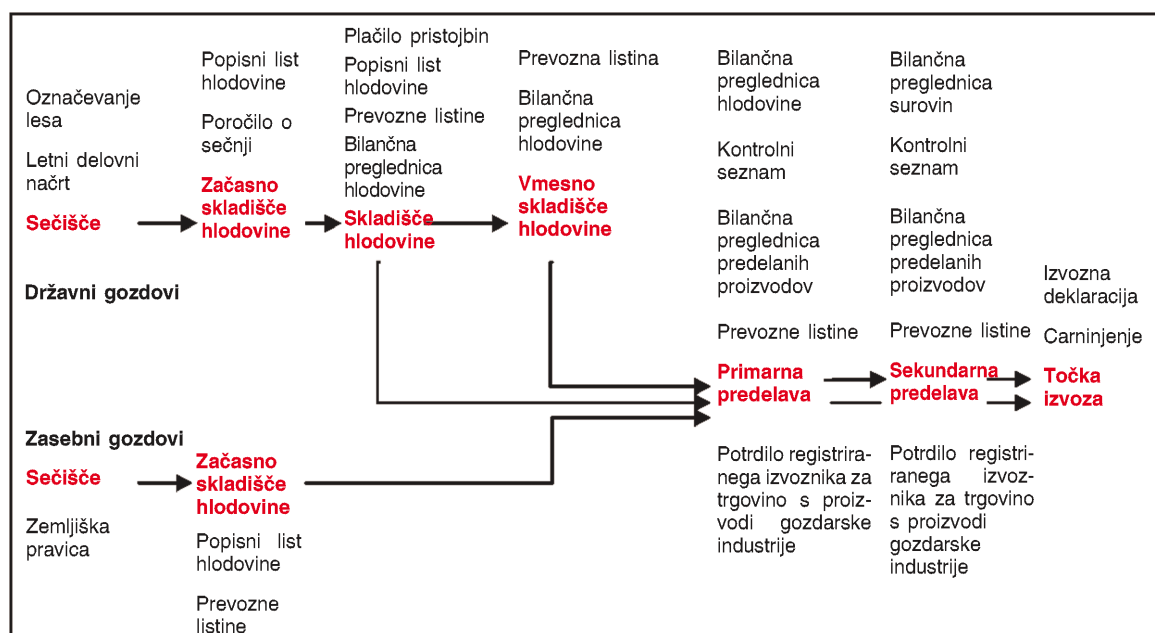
Označevanje lesa

Letni delovni načrt

Sečišče

Državni gozdovi

Popisni list hlodovine

Poročilo o sečnji

Začasno skladišče hlodovine

Plačilo pristojbin

Popisni list hlodovine

Prevozne listine

Bilančna preglednica hlodovine

Skladišče hlodovine

Prevozna listina

Bilančna preglednica hlodovine

Vmesno skladišče hlodovine

Bilančna preglednica hlodovine

Kontrolni seznam

Bilančna preglednica predelanih proizvodov

Prevozne listine

Primarna predelava

Bilančna preglednica surovin

Kontrolni seznam

Bilančna preglednica predelanih proizvodov

Prevozne listine

Sekundarna predelava

Izvozna deklaracija

Carninjenje

Točka izvoza

Zasebni gozdovi

Sečišče

Zemljiška pravica

Začasno skladišče hlodovine

Popisni list hlodovine

Prevozne listine

Potrdilo registriranega izvoznika za trgovino s proizvodi gozdarske industrije

Potrdilo registriranega izvoznika za trgovino s proizvodi gozdarske industrije